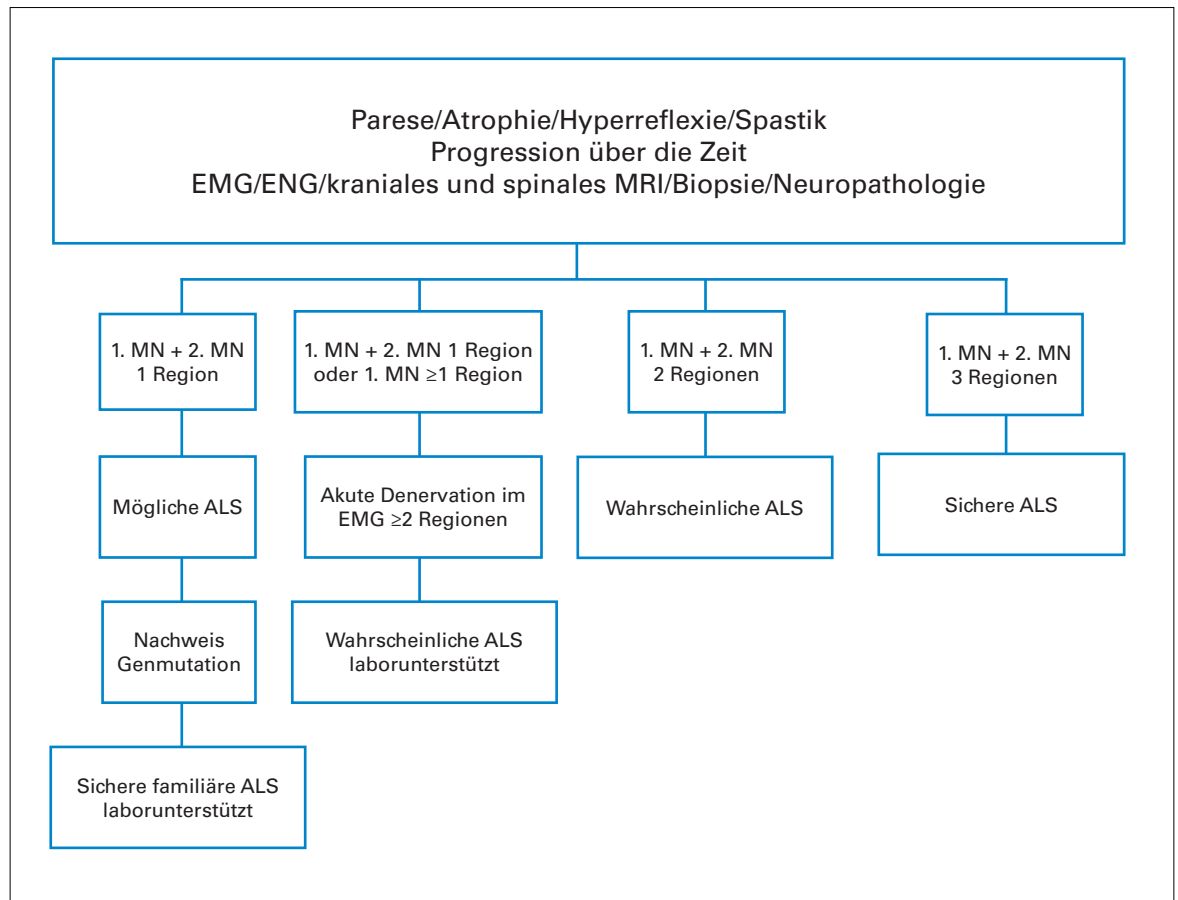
Parese/Atrophie/Hyperreflexie/Spastik
Progression über die Zeit
EMG/ENG/kraniales und spinales MRI/Biopsie/Neuropathologie

1. MN + 2. MN
1 Region

Mögliche ALS

Nachweis
Genmutation

Sichere familiäre ALS
laborunterstützt

1. MN + 2. MN 1 Region
oder 1. MN ≥1 Region

Akute Denervation im
EMG ≥2 Regionen

Wahrscheinliche ALS
laborunterstützt

1. MN + 2. MN
2 Regionen

Wahrscheinliche ALS

1. MN + 2. MN
3 Regionen

Sichere ALS